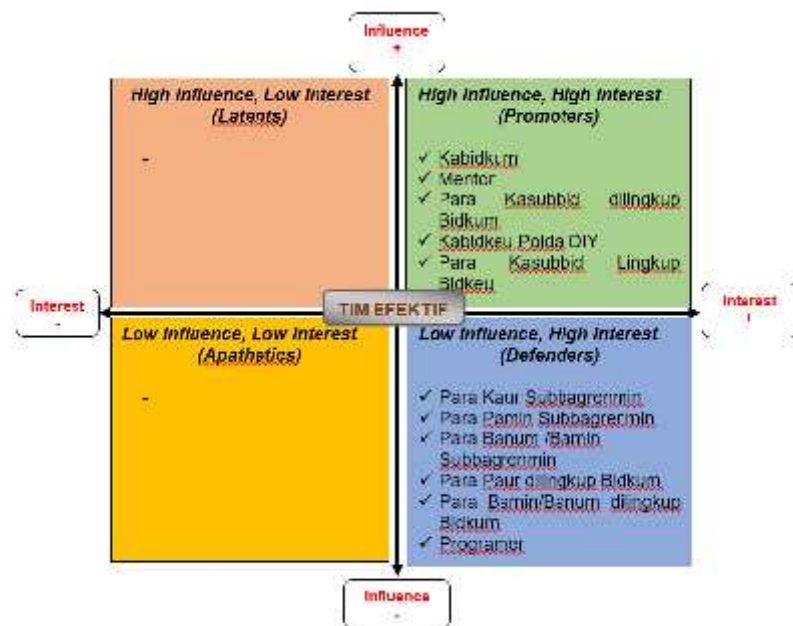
Influence
+

High Influence, Low Interest
(Latents)

-

High Influence, High Interest
(Promoters)

✓ Kabidkum
✓ Mentor
✓ Para Kasubbid dilingkup Bidkum
✓ Kabidkeu Polda DIY
✓ Para Kasubbid Lingkup Bidkeu

Interest
-

TIM EFEKTIF

Interest
+

Low Influence, Low Interest
(Apathetics)

-

Low Influence, High Interest
(Defenders)

✓ Para Kaur Subbagrenmin
✓ Para Pamin Subbagrenmin
✓ Para Banum /Bamin Subbagrenmin
✓ Para Paur dilingkup Bidkum
✓ Para Bamin/Banum dilingkup Bidkum
✓ Programer

Influence
-